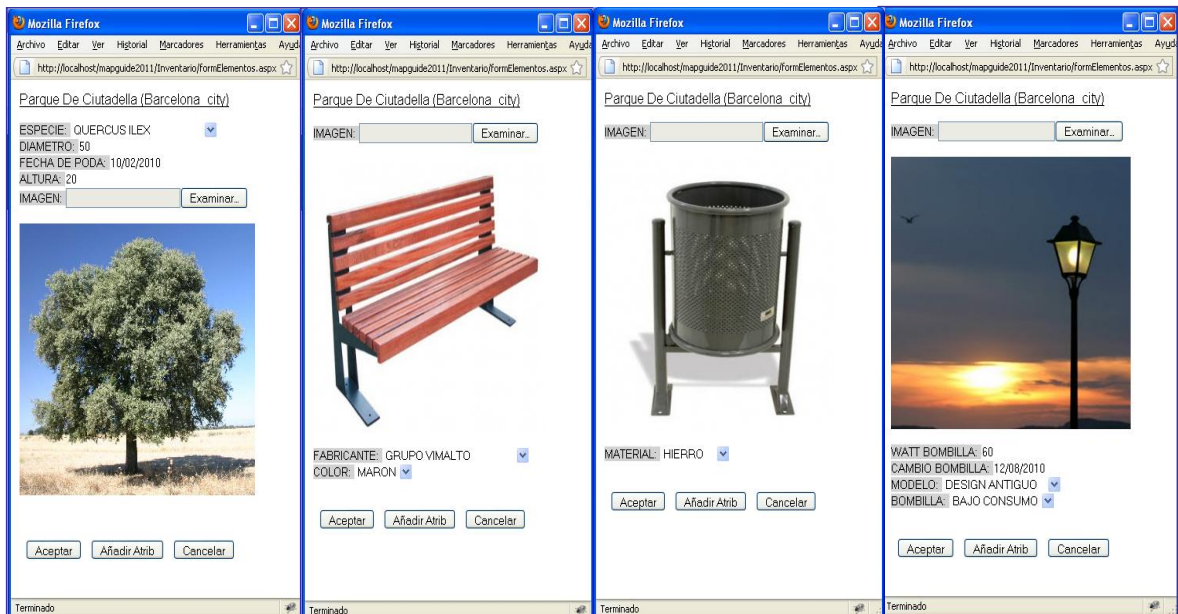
Mozilla Firefox
Archivo Editar Ver Historial Marcadores Herramientas Ayuda
http://localhost/mapguide2011/Inventario/formElementos.aspx

Parque De Ciutadella (Barcelona city)

ESPECIE: QUERCUS ILEX
DIAMETRO: 50
FECHA DE PODA: 10/02/2010
ALTURA: 20
IMAGEN: Examinar...

Aceptar Añadir Atrib Cancelar

Terminado

Mozilla Firefox
Archivo Editar Ver Historial Marcadores Herramientas Ayuda
http://localhost/mapguide2011/Inventario/formElementos.aspx

Parque De Ciutadella (Barcelona city)

IMAGEN: Examinar...

FABRICANTE: GRUPO VIMALTO
COLOR: MARON

Aceptar Añadir Atrib Cancelar

Terminado

Mozilla Firefox
Archivo Editar Ver Historial Marcadores Herramientas Ayuda
http://localhost/mapguide2011/Inventario/formElementos.aspx

Parque De Ciutadella (Barcelona city)

IMAGEN: Examinar...

MATERIAL: HIERRO

Aceptar Añadir Atrib Cancelar

Terminado

Mozilla Firefox
Archivo Editar Ver Historial Marcadores Herramientas Ayuda
http://localhost/mapguide2011/Inventario/formElementos.aspx

Parque De Ciutadella (Barcelona city)

IMAGEN: Examinar...

WATT BOMBILLA: 60
CAMBIO BOMBILLA: 12/08/2010
MODELO: DESIGN ANTIGUO
BOMBILLA: BAJO CONSUMO

Aceptar Añadir Atrib Cancelar

Terminado